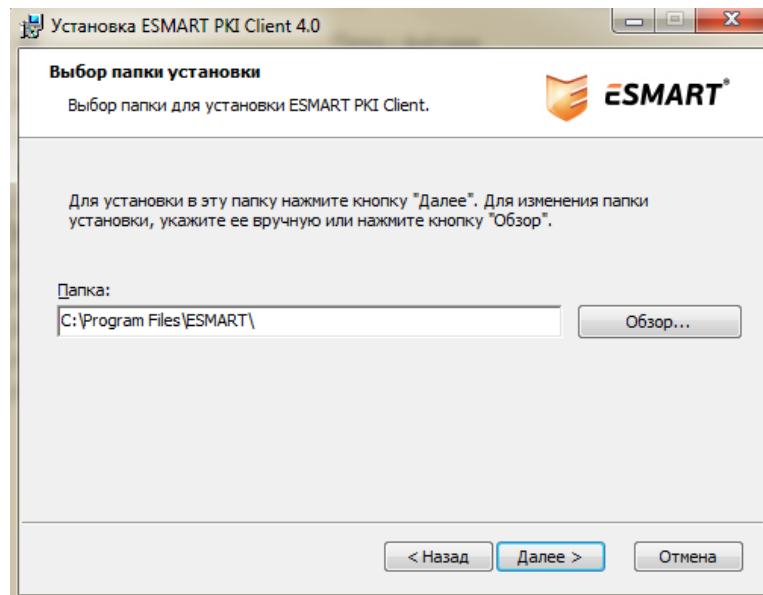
Установка ESMART PKI Client 4.0

Выбор папки установки

Выбор папки для установки ESMART PKI Client.

ESMART®

Для установки в эту папку нажмите кнопку "Далее". Для изменения папки установки, укажите ее вручную или нажмите кнопку "Обзор".

Папка:

C:\Program Files\ESMART\

Обзор...

< Назад

Далее >

Отмена